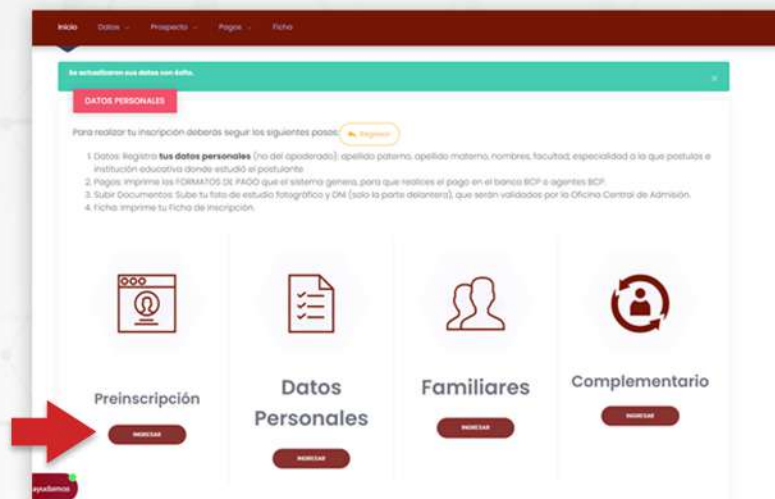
Inicio Datos Prospecto Pagos Ficha

Se actualizaron sus datos con éxito.

DATOS PERSONALES

Para realizar tu inscripción deberás seguir los siguientes pasos: Regresar

1. Datos: Registra **tus datos personales** (no del apoderado): apellido paterno, apellido materno, nombres, facultad, especialidad a la que postulas e institución educativa donde estudió el postulante.
2. Pagos: Imprime los FORMATOS DE PAGO que el sistema genera, para que realices el pago en el banco BCP o agentes BCP.
3. Subir Documentos: Sube tu foto de estudio fotográfico y DNI (solo la parte delantera), que serán validados por la Oficina Central de Admisión.
4. Ficha: Imprime tu Ficha de inscripción.

Preinscripción
INGRESAR

Datos Personales
INGRESAR

Familiares
INGRESAR

Complementario
INGRESAR

ayudamos